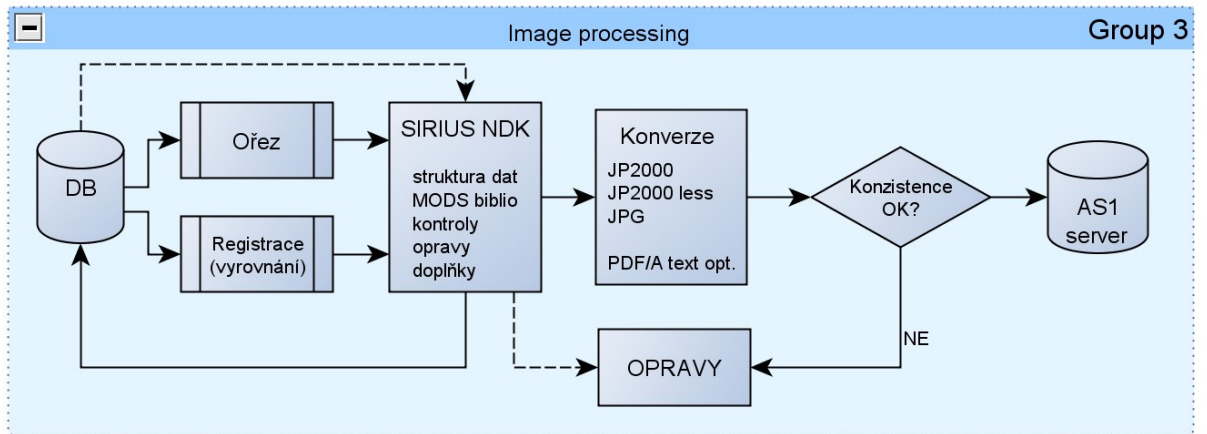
−

Image processing

Group 3

DB

Ořez

Registrace (vyrovnání)

SIRIUS NDK

struktura dat
MODS biblio
kontroly
opravy
doplňky

Konverze

JP2000
JP2000 less
JPG

PDF/A text opt.

Konzistence OK?

AS1 server

NE

OPRAVY